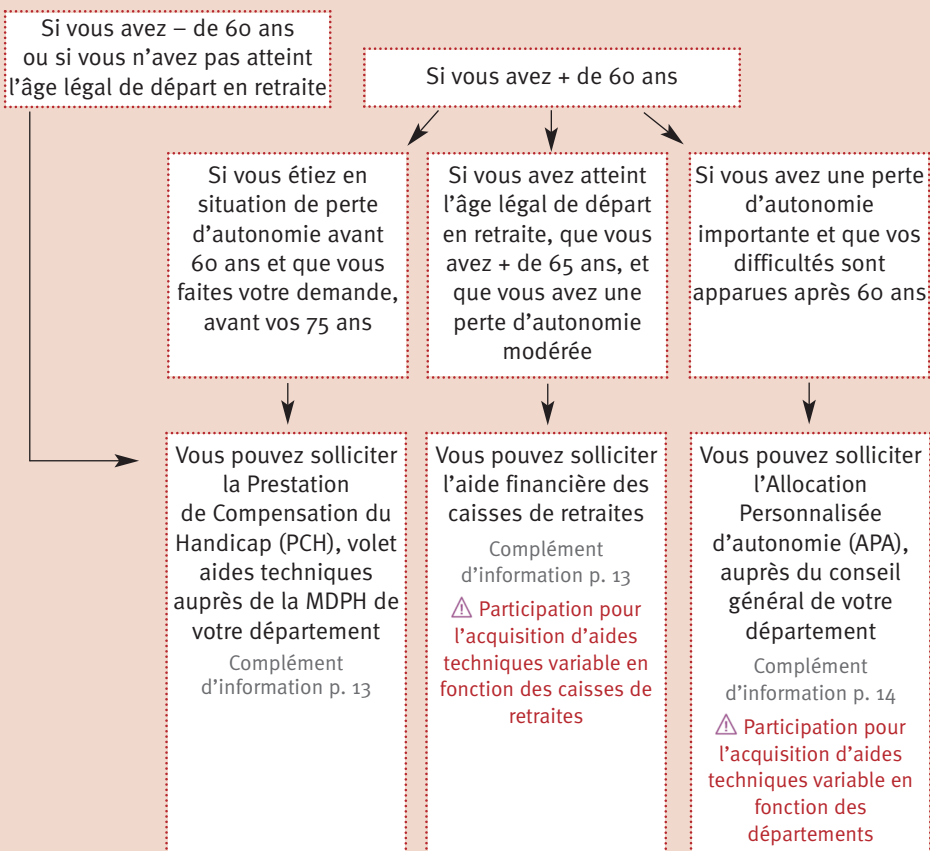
Si vous avez – de 60 ans ou si vous n'avez pas atteint l'âge légal de départ en retraite

Si vous avez + de 60 ans

Si vous étiez en situation de perte d'autonomie avant 60 ans et que vous faites votre demande, avant vos 75 ans

Si vous avez atteint l'âge légal de départ en retraite, que vous avez + de 65 ans, et que vous avez une perte d'autonomie modérée

Si vous avez une perte d'autonomie importante et que vos difficultés sont apparues après 60 ans

Vous pouvez solliciter la Prestation de Compensation du Handicap (PCH), volet aides techniques auprès de la MDPH de votre département

Complément d'information p. 13

Vous pouvez solliciter l'aide financière des caisses de retraites

Complément d'information p. 13

⚠ Participation pour l'acquisition d'aides techniques variable en fonction des caisses de retraites

Vous pouvez solliciter l'Allocation Personnalisée d'autonomie (APA), auprès du conseil général de votre département

Complément d'information p. 14

⚠ Participation pour l'acquisition d'aides techniques variable en fonction des départements